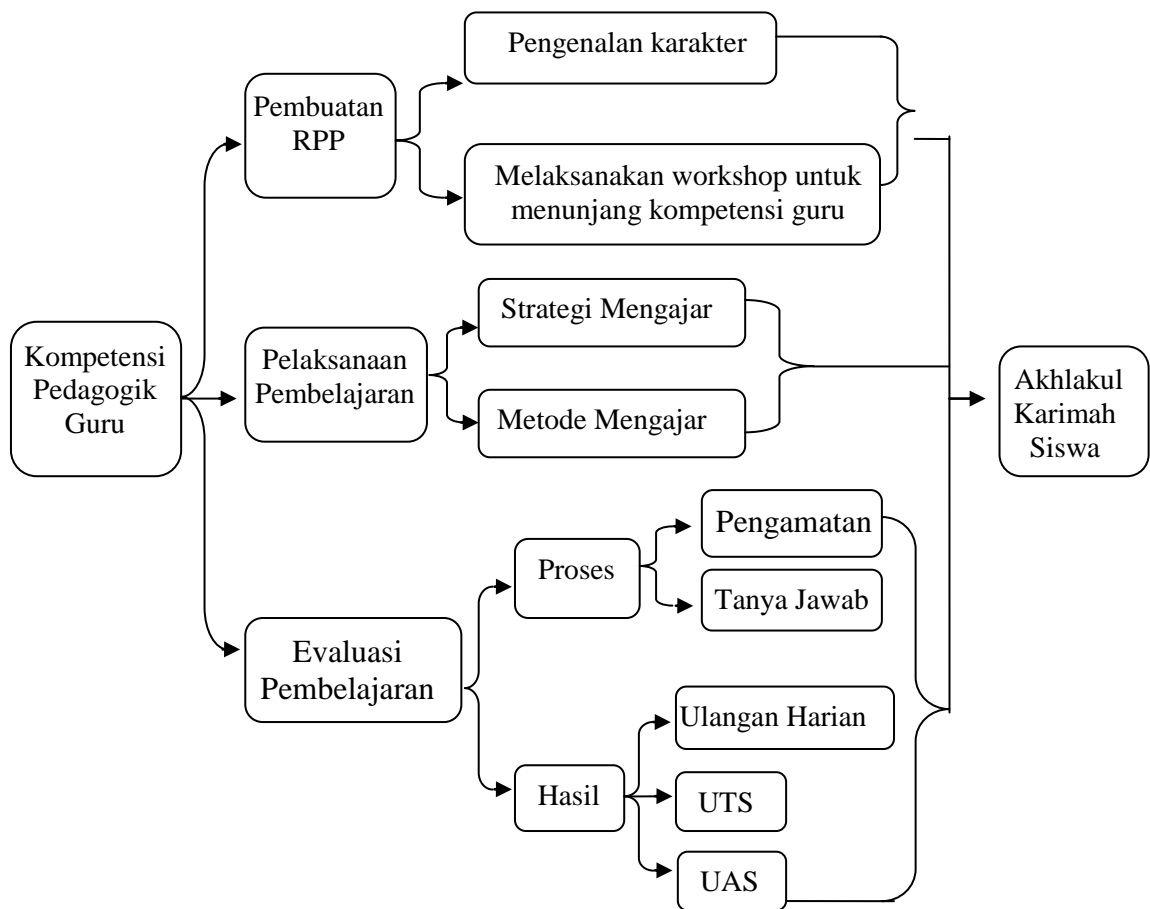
Kompetensi Pedagogik Guru

Pembuatan RPP

Pengenalan karakter

Melaksanakan workshop untuk menunjang kompetensi guru

Pelaksanaan Pembelajaran

Strategi Mengajar

Metode Mengajar

Evaluasi Pembelajaran

Proses

Pengamatan

Tanya Jawab

Hasil

Ulangan Harian

UTS

UAS

Akhlakul Karimah Siswa